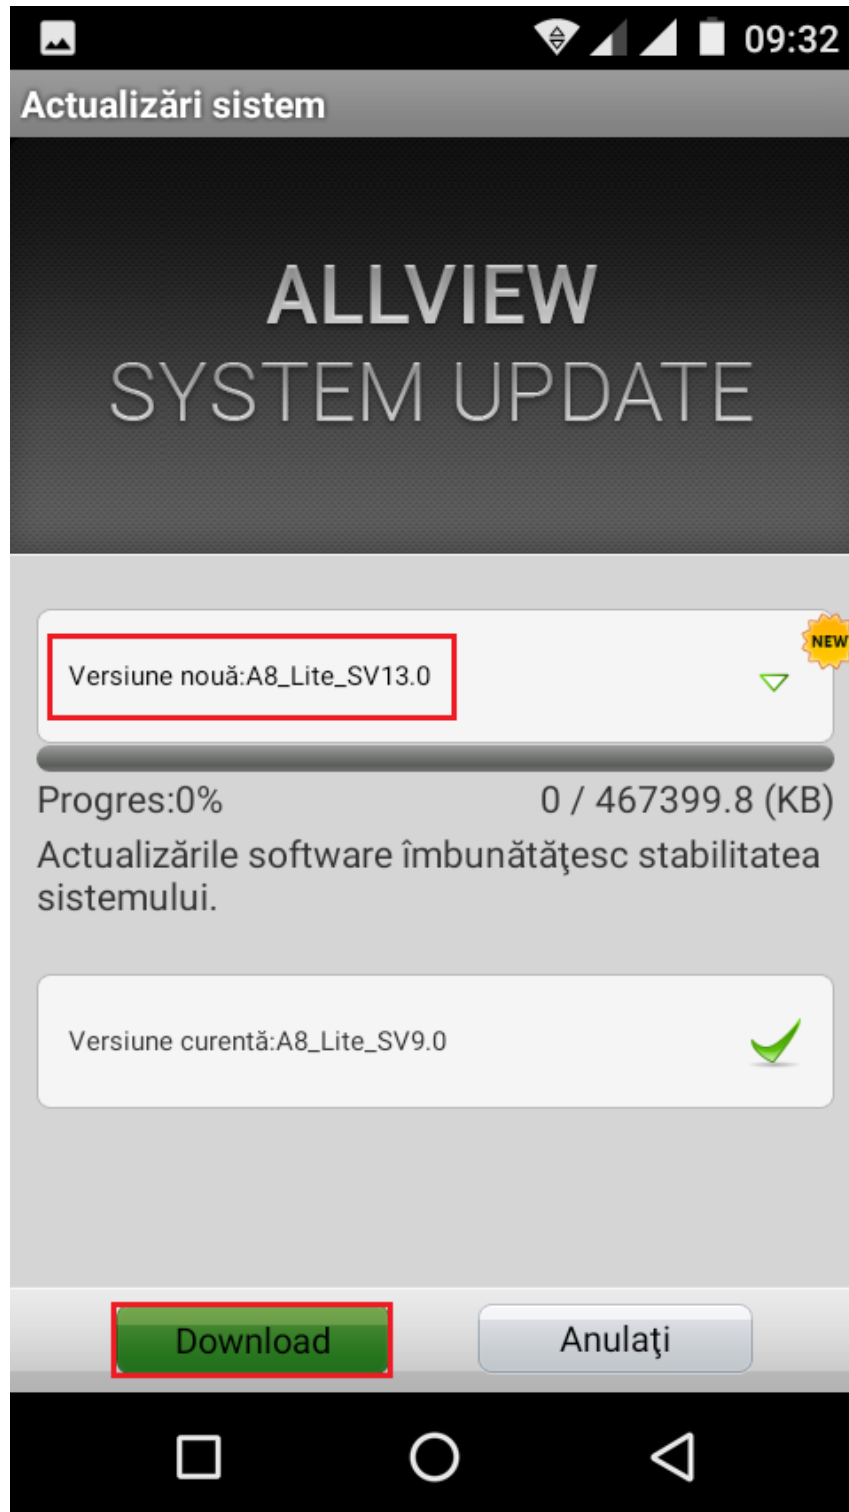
09:32

Actualizări sistem

ALLVIEW
SYSTEM UPDATE

Versiune nouă:A8_Lite_SV13.0

NEW

Progres:0%

0 / 467399.8 (KB)

Actualizările software îmbunătăţesc stabilitatea sistemului.

Versiune curentă:A8_Lite_SV9.0

Download

Anulaţi